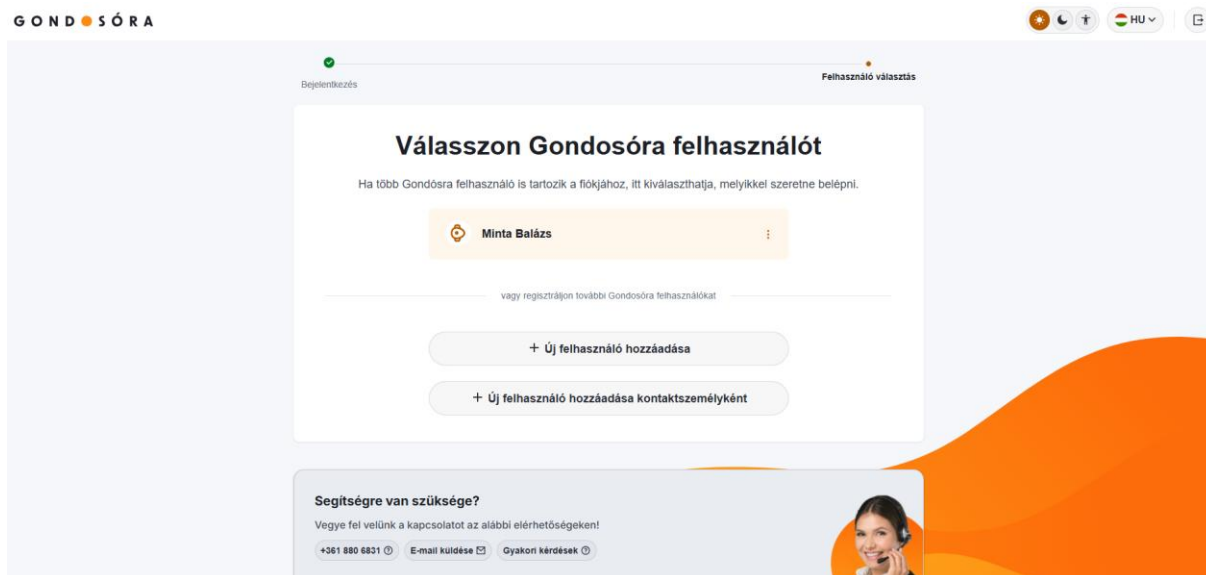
GONDOSÓRA

HU

Bejelentkezés

Felhasználó választás

Válasszon Gondosóra felhasználót

Ha több Gondósra felhasználó is tartozik a fiókjához, itt kiválaszthatja, melyikkel szeretne belépni.

Minta Balázs

vagy regisztráljon további Gondosóra felhasználókat

+ Új felhasználó hozzáadása

+ Új felhasználó hozzáadása kontaktszemélyként

Segítségre van szüksége?

Vegye fel velünk a kapcsolatot az alábbi elérhetőségeken!

+361 880 6831

E-mail küldése

Gyakori kérdések